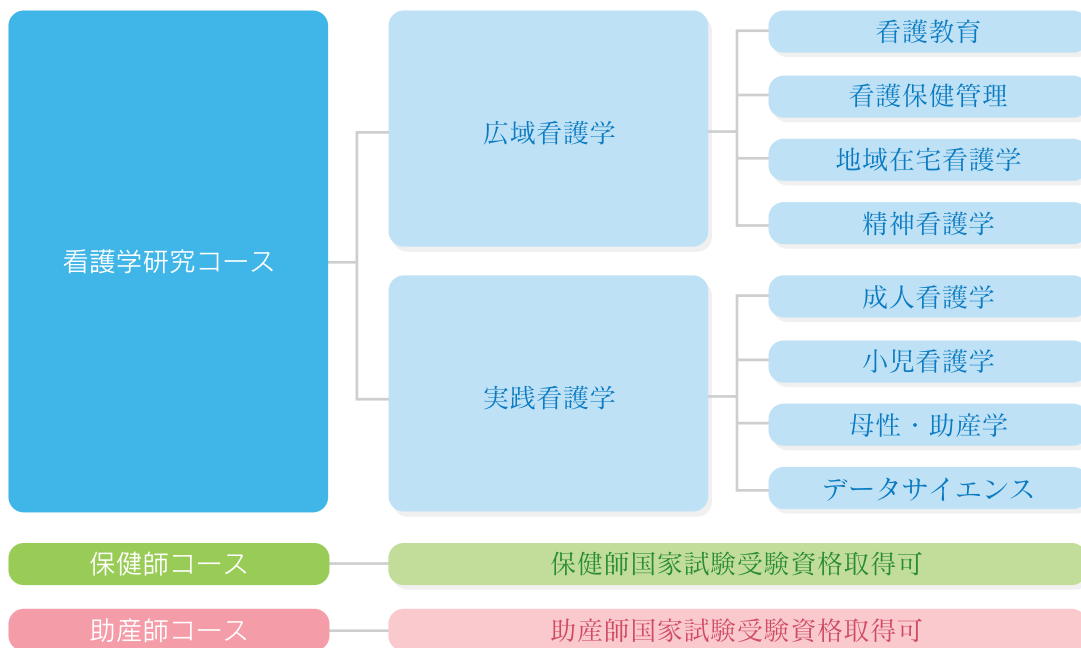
看護学研究コース

広域看護学

看護教育

看護保健管理

地域在宅看護学

精神看護学

実践看護学

成人看護学

小児看護学

母性・助産学

データサイエンス

保健師コース

保健師国家試験受験資格取得可

助産師コース

助産師国家試験受験資格取得可